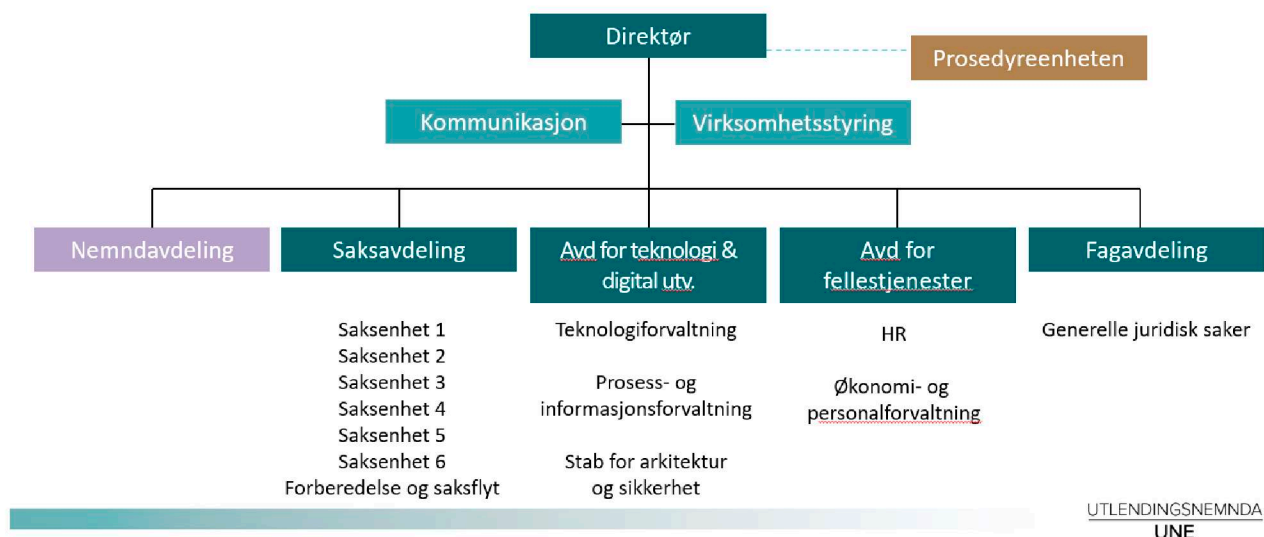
Direktør

Prosedyreenheten

Kommunikasjon

Virksomhetsstyring

Nemndavdeling

Saksavdeling

Saksenhet 1
Saksenhet 2
Saksenhet 3
Saksenhet 4
Saksenhet 5
Saksenhet 6
Forberedelse og saksflyt

Avd for teknologi & digital utv.

Teknologiforvaltning

Prosess- og informasjonsforvaltning

Stab for arkitektur og sikkerhet

Avd for fellestjenester

HR

Økonomi- og personalforvaltning

Fagavdeling

Generelle juridisk saker

UTLENDINGSNEMNDA
UNE